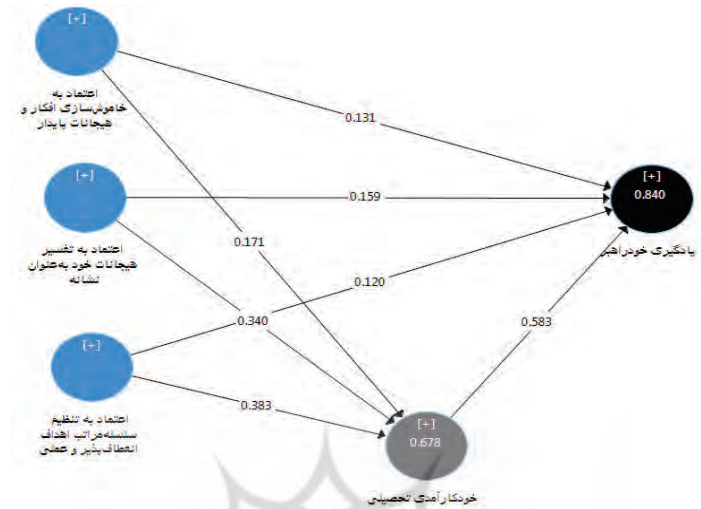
[+]

اعتقاد به خاموش‌سازی افکار و هیجانات پایدار

[+]

اعتقاد به تفسیر هیجانات خود به‌عنوان نشانه

[+]

اعتقاد به تنظیم سلسله‌مراتب اهداف انعطاف‌پذیر و عملی

0.131

0.159

0.171

0.120

0.340

0.383

0.583

[+]
0.840

یادگیری خودراهبر

[+]
0.678

خودکارآمدی تحصیلی